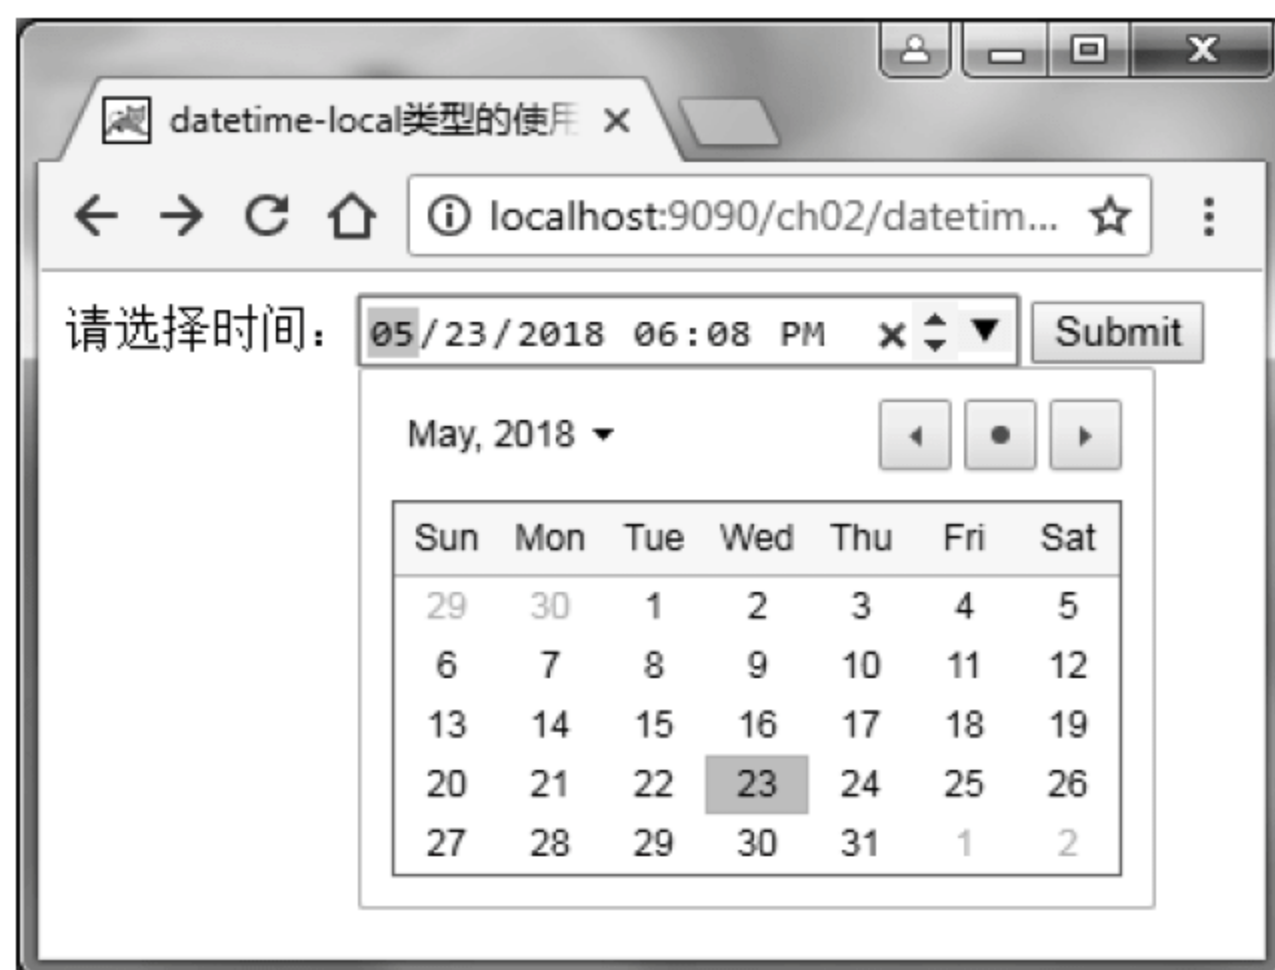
datetime-local类型的使用 ×

localhost:9090/ch02/datetim...

请选择时间： 05/23/2018 06:08 PM × Submit

May, 2018

| Sun | Mon | Tue | Wed | Thu | Fri | Sat |
|---|---|---|---|---|---|---|
| 29 | 30 | 1 | 2 | 3 | 4 | 5 |
| 6 | 7 | 8 | 9 | 10 | 11 | 12 |
| 13 | 14 | 15 | 16 | 17 | 18 | 19 |
| 20 | 21 | 22 | 23 | 24 | 25 | 26 |
| 27 | 28 | 29 | 30 | 31 | 1 | 2 |